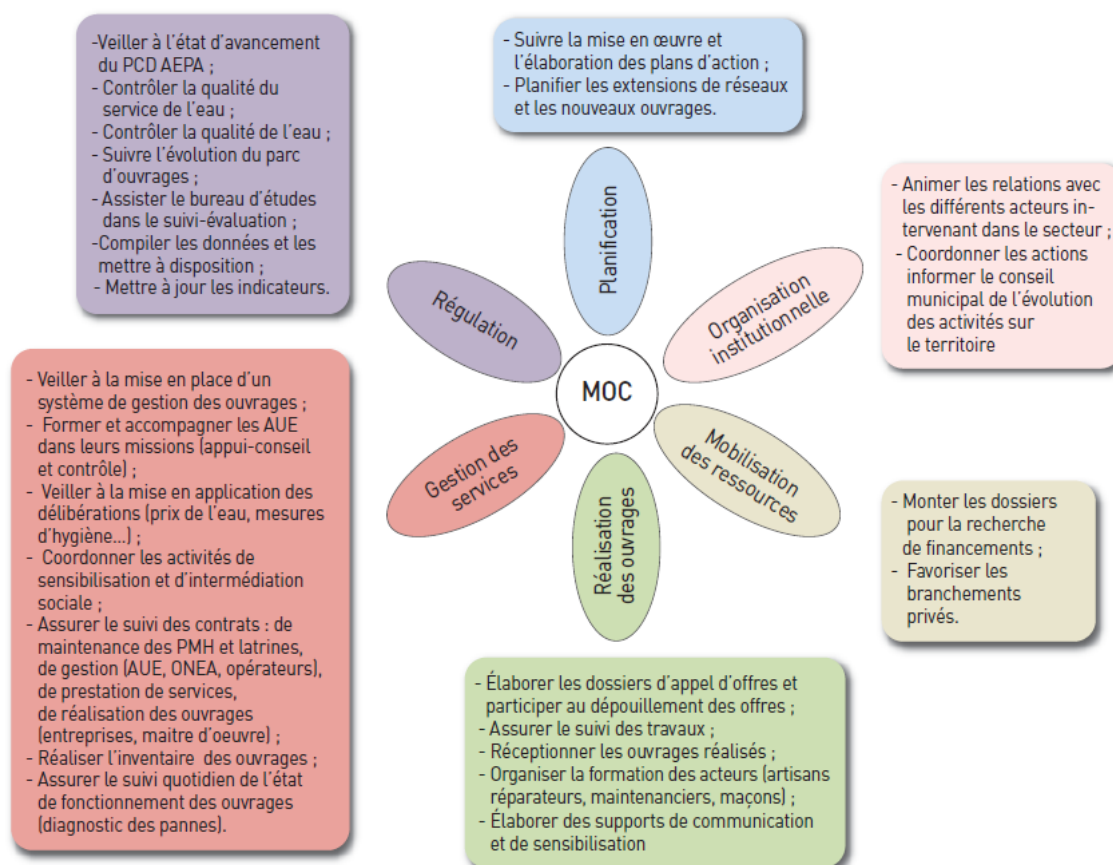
-Veiller à l'état d'avancement du PCD AEPA ;
- Contrôler la qualité du service de l'eau ;
- Contrôler la qualité de l'eau ;
- Suivre l'évolution du parc d'ouvrages ;
- Assister le bureau d'études dans le suivi-évaluation ;
-Compiler les données et les mettre à disposition ;
- Mettre à jour les indicateurs.

- Suivre la mise en œuvre et l'élaboration des plans d'action ;
- Planifier les extensions de réseaux et les nouveaux ouvrages.

- Animer les relations avec les différents acteurs intervenant dans le secteur ;
- Coordonner les actions informer le conseil municipal de l'évolution des activités sur le territoire

Planification

Régulation

Organisation institutionnelle

MOC

Gestion des services

Mobilisation des ressources

Réalisation des ouvrages

- Veiller à la mise en place d'un système de gestion des ouvrages ;
- Former et accompagner les AUE dans leurs missions (appui-conseil et contrôle) ;
- Veiller à la mise en application des délibérations (prix de l'eau, mesures d'hygiène...) ;
- Coordonner les activités de sensibilisation et d'intermédiation sociale ;
- Assurer le suivi des contrats : de maintenance des PMH et latrines, de gestion (AUE, ONEA, opérateurs), de prestation de services, de réalisation des ouvrages (entreprises, maitre d'oeuvre) ;
- Réaliser l'inventaire des ouvrages ;
- Assurer le suivi quotidien de l'état de fonctionnement des ouvrages (diagnostic des pannes).

- Monter les dossiers pour la recherche de financements ;
- Favoriser les branchements privés.

- Élaborer les dossiers d'appel d'offres et participer au dépouillement des offres ;
- Assurer le suivi des travaux ;
- Réceptionner les ouvrages réalisés ;
- Organiser la formation des acteurs (artisans réparateurs, maintenanciers, maçons) ;
- Élaborer des supports de communication et de sensibilisation